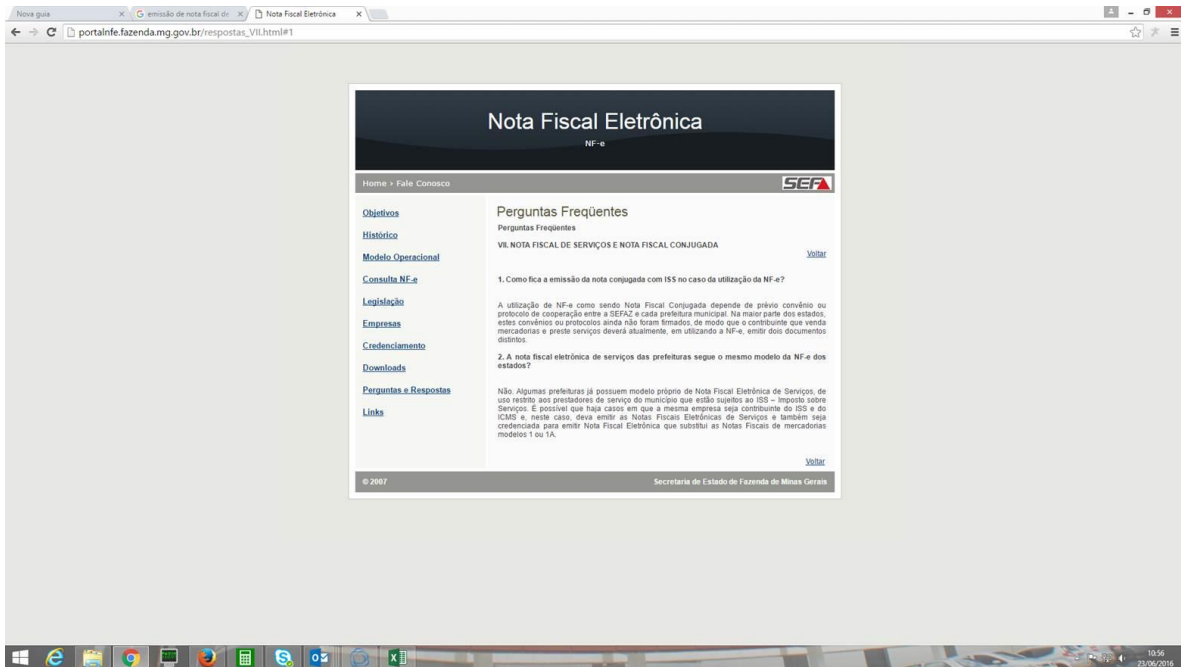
Nova guia
emissão de nota fiscal de
Nota Fiscal Eletrônica

portalnfe.fazenda.mg.gov.br/respostas_VII.html#1

Nota Fiscal Eletrônica
NF-e

Home › Fale Conosco

SEF

Objetivos
Histórico
Modelo Operacional
Consulta NF-e
Legislação
Empresas
Credenciamento
Downloads
Perguntas e Respostas
Links

Perguntas Freqüentes
Perguntas Freqüentes

VII. NOTA FISCAL DE SERVIÇOS E NOTA FISCAL CONJUGADA

Voltar

1. Como fica a emissão da nota conjugada com ISS no caso da utilização da NF-e?

A utilização de NF-e como sendo Nota Fiscal Conjugada depende de prévio convênio ou protocolo de cooperação entre a SEFAZ e cada prefeitura municipal. Na maior parte dos estados, estes convênios ou protocolos ainda não foram firmados, de modo que o contribuinte que venda mercadorias e preste serviços deverá atualmente, em utilizando a NF-e, emitir dois documentos distintos.

2. A nota fiscal eletrônica de serviços das prefeituras segue o mesmo modelo da NF-e dos estados?

Não. Algumas prefeituras já possuem modelo próprio de Nota Fiscal Eletrônica de Serviços, de uso restrito aos prestadores de serviço do município que estão sujeitos ao ISS – Imposto sobre Serviços. É possível que haja casos em que a mesma empresa seja contribuinte do ISS e do ICMS e, neste caso, deva emitir as Notas Fiscais Eletrônicas de Serviços e também seja credenciada para emitir Nota Fiscal Eletrônica que substitui as Notas Fiscais de mercadorias modelos 1 ou 1A.

Voltar

© 2007

Secretaria de Estado de Fazenda de Minas Gerais

10:56
23/06/2016